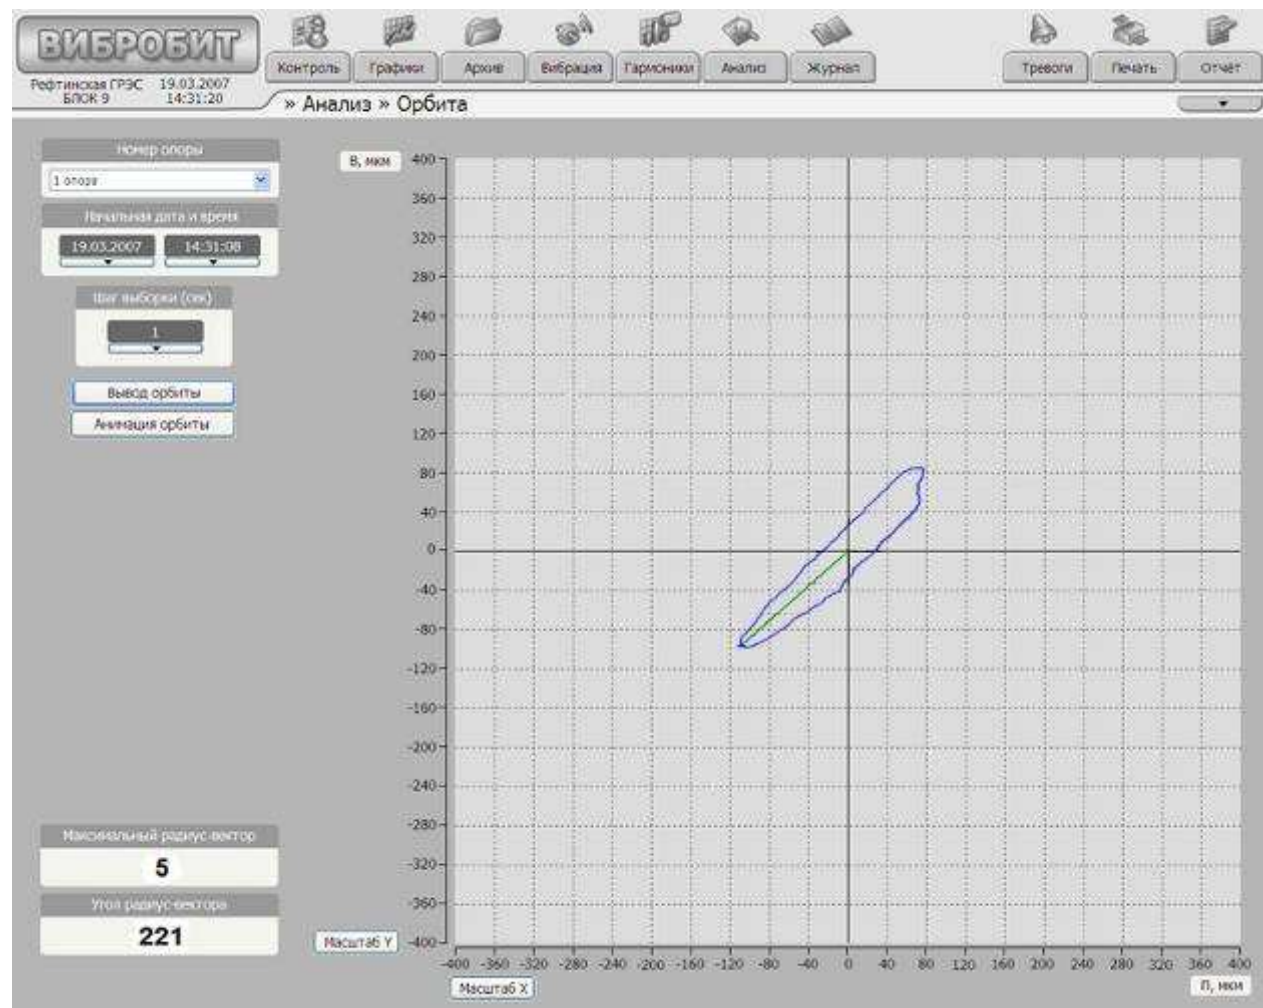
ВИБРОБИТ

Рефтинская ГРЭС 19.03.2007
БЛОК 9 14:31:20

Контроль Графики Архив Вибрация Гармоники Анализ Журнал Тревоги Печать Отчет

» Анализ » Орбита

Номер опоры
1 опора

Начальная дата и время
19.03.2007 14:31:08

Шаг выборки (сек)
1

Вывод орбиты
Анимация орбиты

Максимальный радиус-вектор
5

Угол радиус-вектора
221

В, мкм

400
360
320
280
240
200
160
120
80
40
0
-40
-80
-120
-160
-200
-240
-280
-320
-360
-400

Масштаб Y

-400 -360 -320 -280 -240 -200 -160 -120 -80 -40 0 40 80 120 160 200 240 280 320 360 400

Масштаб X

П, мкм